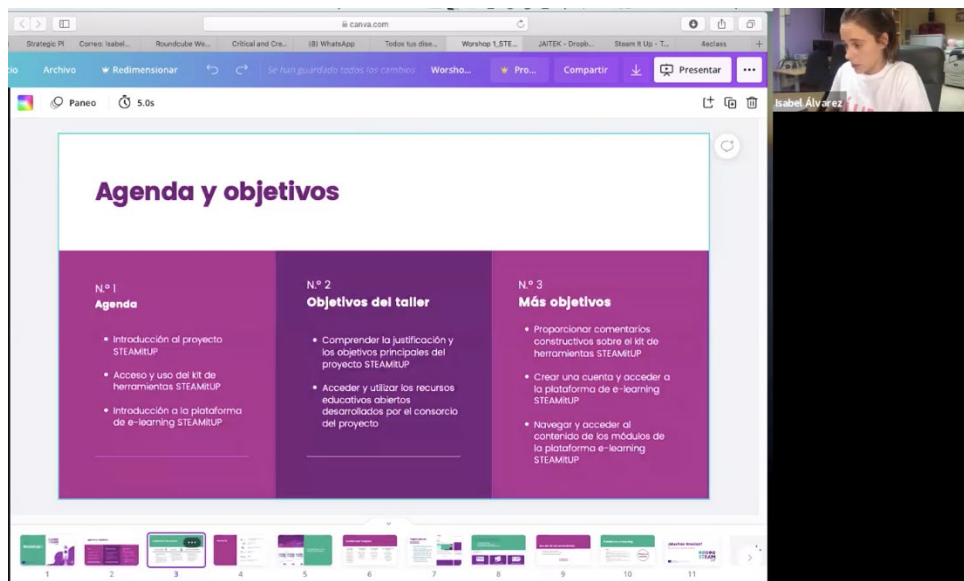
canva.com

Strategic Pl | Correo: Isabel... | Roundcube We... | Critical and Cre... | (8) WhatsApp | Todos tus dise... | Worshop 1_STE... | JAITEK - Dropb... | Steam It Up - T... | 4eclass

Archivo | Redimensionar | Se han guardado todos los cambios | Worsho... | Pro... | Compartir | Presentar | ...

Paneo | 5.0s

Isabel Álvarez

Agenda y objetivos

N.º 1
Agenda

• Introducción al proyecto STEAMitUP
• Acceso y uso del kit de herramientas STEAMitUP
• Introducción a la plataforma de e-learning STEAMitUP

N.º 2
Objetivos del taller

• Comprender la justificación y los objetivos principales del proyecto STEAMitUP
• Acceder y utilizar los recursos educativos abiertos desarrollados por el consorcio del proyecto

N.º 3
Más objetivos

• Proporcionar comentarios constructivos sobre el kit de herramientas STEAMitUP
• Crear una cuenta y acceder a la plataforma de e-learning STEAMitUP
• Navegar y acceder al contenido de los módulos de la plataforma e-learning STEAMitUP

1 2 3 4 5 6 7 8 9 10 11